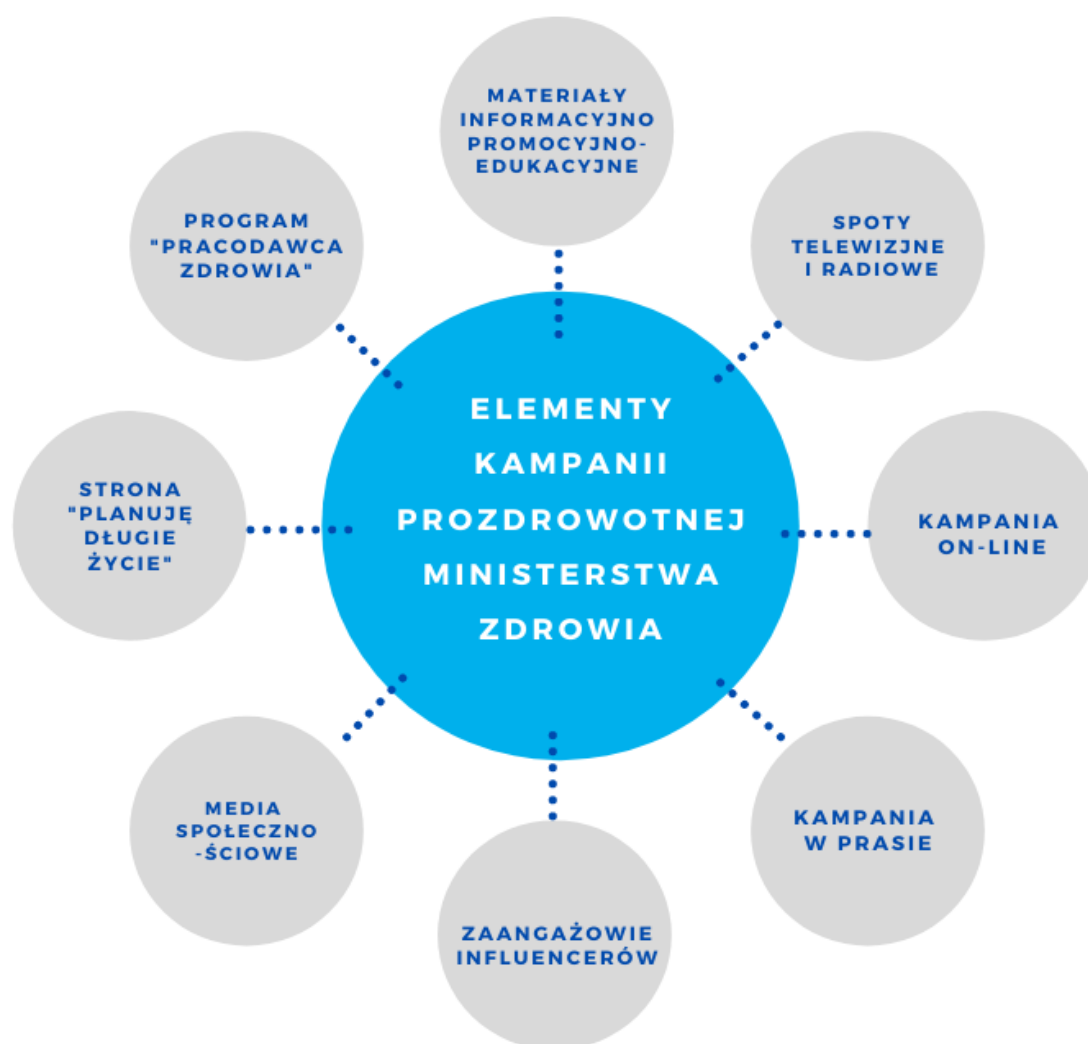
ELEMENTY KAMPANII PROZDROWOTNEJ MINISTERSTWA ZDROWIA

MATERIAŁY INFORMACYJNO PROMOCYJNO-EDUKACYJNE

SPOTY TELEWIZJNE I RADIOWE

KAMPANIA ON-LINE

KAMPANIA W PRASIE

ZAANGAŻOWIE INFLUENCERÓW

MEDIA SPOŁECZNO -ŚCIOWE

STRONA "PLANUJĘ DŁUGIE ŻYCIE"

PROGRAM "PRACODAWCA ZDROWIA"